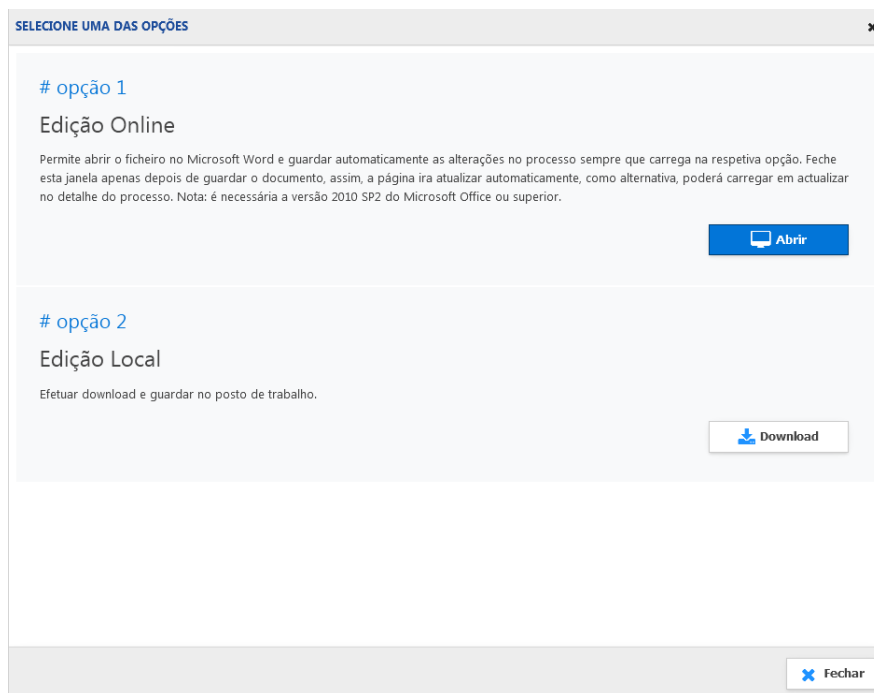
SELECIONE UMA DAS OPÇÕES

# opção 1

Edição Online

Permite abrir o ficheiro no Microsoft Word e guardar automaticamente as alterações no processo sempre que carrega na respetiva opção. Feche esta janela apenas depois de guardar o documento, assim, a página ira atualizar automaticamente, como alternativa, poderá carregar em actualizar no detalhe do processo. Nota: é necessária a versão 2010 SP2 do Microsoft Office ou superior.

Abrir

# opção 2

Edição Local

Efetuar download e guardar no posto de trabalho.

Download

Fechar